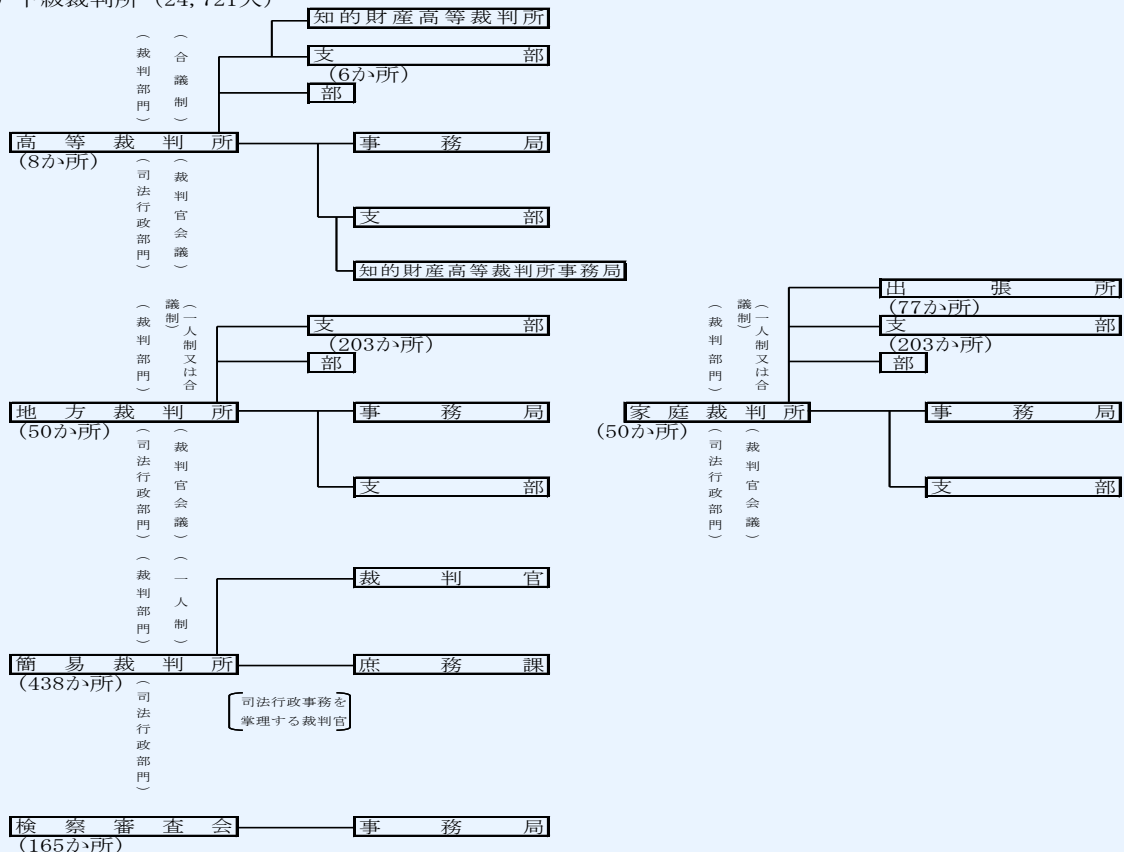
下級裁判所（24,721人）

知的財産高等裁判所
支部
（6か所）
部
（裁判部門）（合議制）
高等裁判所
（8か所）
（司法行政部門）（裁判官会議）
事務局
支部
知的財産高等裁判所事務局

（裁判部門）（一人制又は合議制）
支部
（203か所）
部
地方裁判所
（50か所）
（司法行政部門）（裁判官会議）
事務局
支部

（裁判部門）（一人制又は合議制）
出張所
（77か所）
支部
（203か所）
部
家庭裁判所
（50か所）
（司法行政部門）（裁判官会議）
事務局
支部

（裁判部門）（一人制）
裁判官
簡易裁判所
（438か所）
（司法行政部門）
庶務課
司法行政事務を掌理する裁判官

検察審査会
（165か所）
事務局